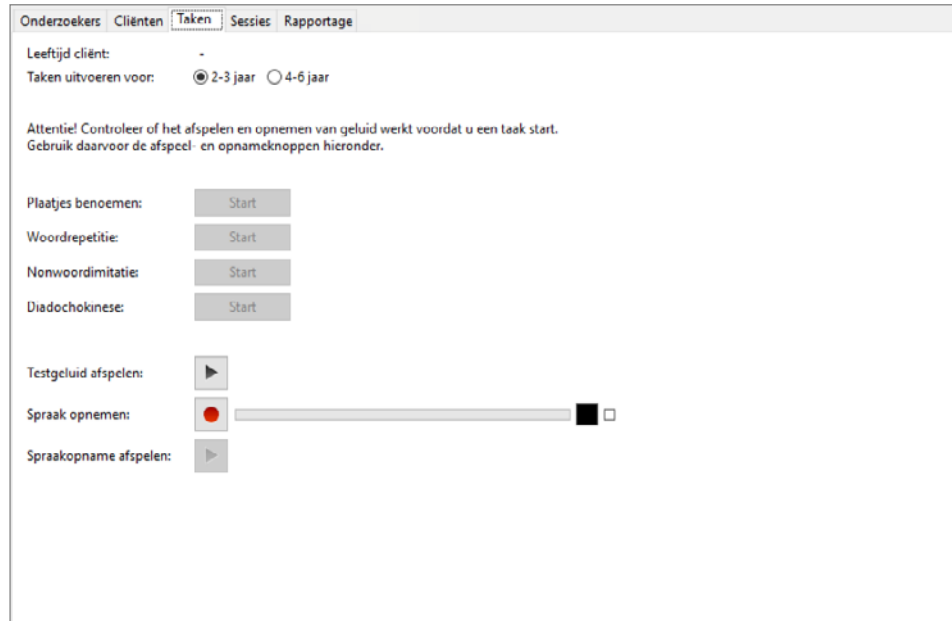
Onderzoekers Cliënten Taken Sessies Rapportage

Leeftijd cliënt: -

Taken uitvoeren voor: 2-3 jaar 4-6 jaar

Attentie! Controleer of het afspelen en opnemen van geluid werkt voordat u een taak start.
Gebruik daarvoor de afspeel- en opnameknoppen hieronder.

Plaatjes benoemen: Start

Woordrepetitie: Start

Nonwoordimitatie: Start

Diadochokinese: Start

Testgeluid afspelen:

Spraak opnemen:

Spraakopname afspelen: